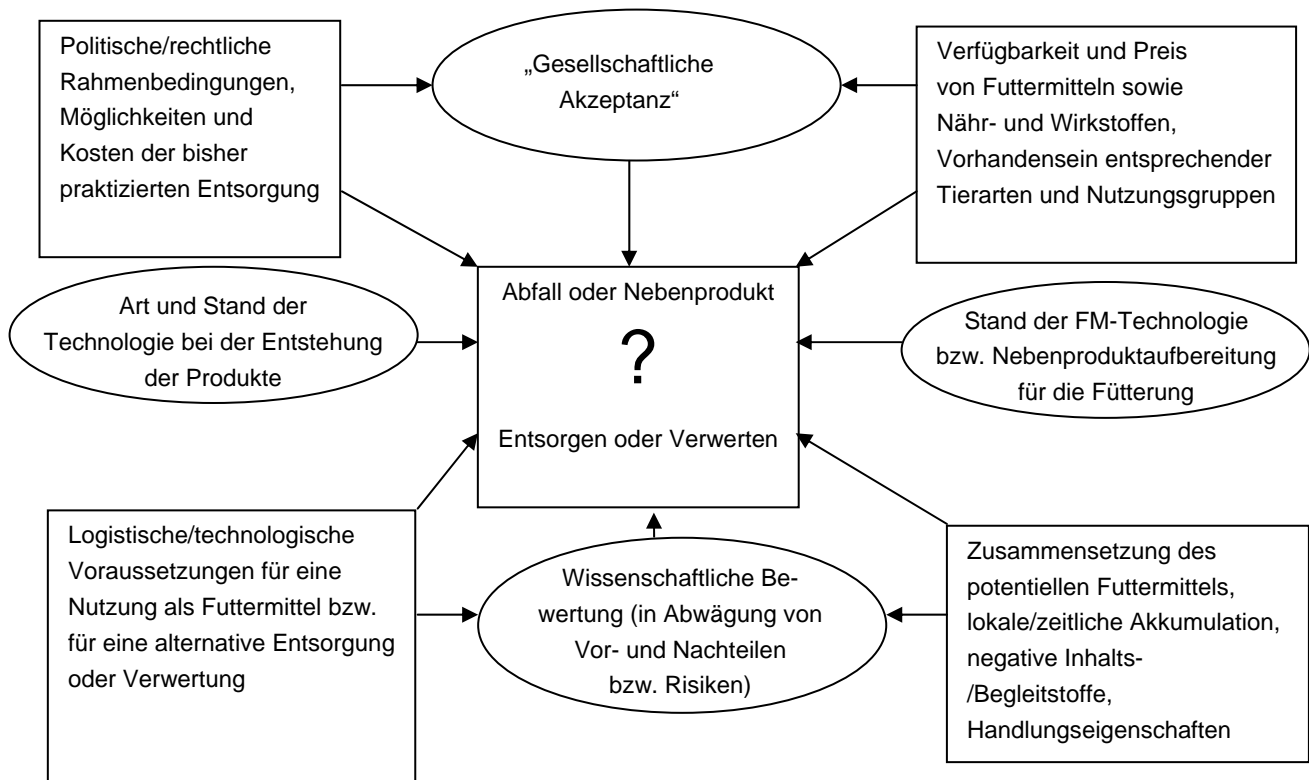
Politische/rechtliche Rahmenbedingungen, Möglichkeiten und Kosten der bisher praktizierten Entsorgung

„Gesellschaftliche Akzeptanz“

Verfügbarkeit und Preis von Futtermitteln sowie Nähr- und Wirkstoffen, Vorhandensein entsprechender Tierarten und Nutzungsgruppen

Art und Stand der Technologie bei der Entstehung der Produkte

Abfall oder Nebenprodukt

?

Entsorgen oder Verwerten

Stand der FM-Technologie bzw. Nebenproduktaufbereitung für die Fütterung

Logistische/technologische Voraussetzungen für eine Nutzung als Futtermittel bzw. für eine alternative Entsorgung oder Verwertung

Wissenschaftliche Bewertung (in Abwägung von Vor- und Nachteilen bzw. Risiken)

Zusammensetzung des potentiellen Futtermittels, lokale/zeitliche Akkumulation, negative Inhalts- /Begleitstoffe, Handlungseigenschaften